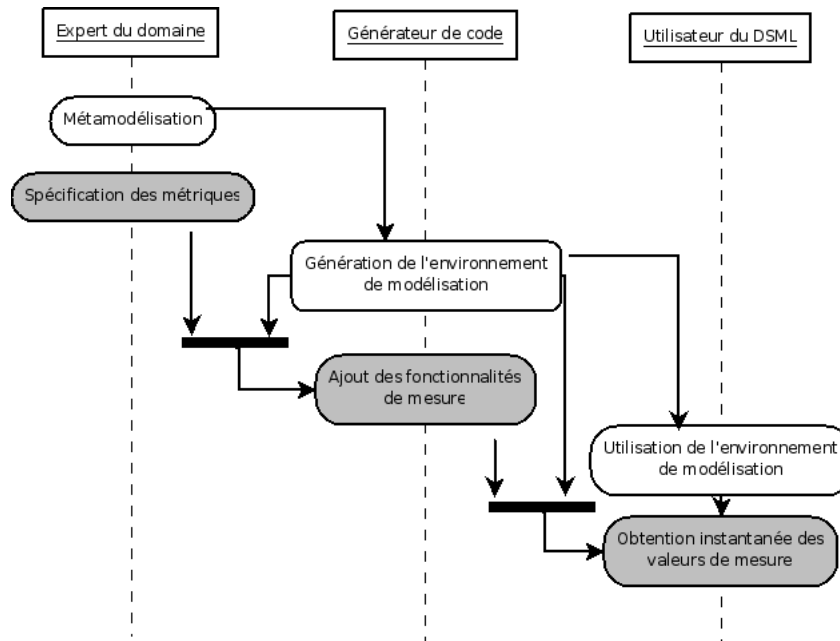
Expert du domaine

Générateur de code

Utilisateur du DSML

Métamodélisation

Spécification des métriques

Génération de l'environnement de modélisation

Ajout des fonctionnalités de mesure

Utilisation de l'environnement de modélisation

Obtention instantanée des valeurs de mesure